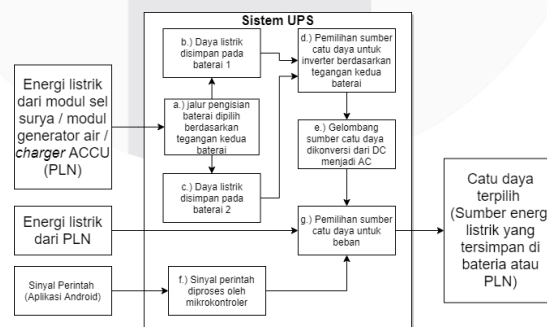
Sistem UPS

Energi listrik dari modul sel surya / modul generator air / *charger* ACCU (PLN)

Energi listrik dari PLN

Sinyal Perintah (Aplikasi Android)

b.) Daya listrik disimpan pada baterai 1

a.) jalur pengisian baterai dipilih berdasarkan tegangan kedua baterai

c.) Daya listrik disimpan pada baterai 2

d.) Pemilihan sumber catu daya untuk inverter berdasarkan tegangan kedua baterai

e.) Gelombang sumber catu daya dikonversi dari DC menjadi AC

g.) Pemilihan sumber catu daya untuk beban

f.) Sinyal perintah diproses oleh mikrokontroler

Catu daya terpilih (Sumber energ listrik yang tersimpan di bateria atau PLN)